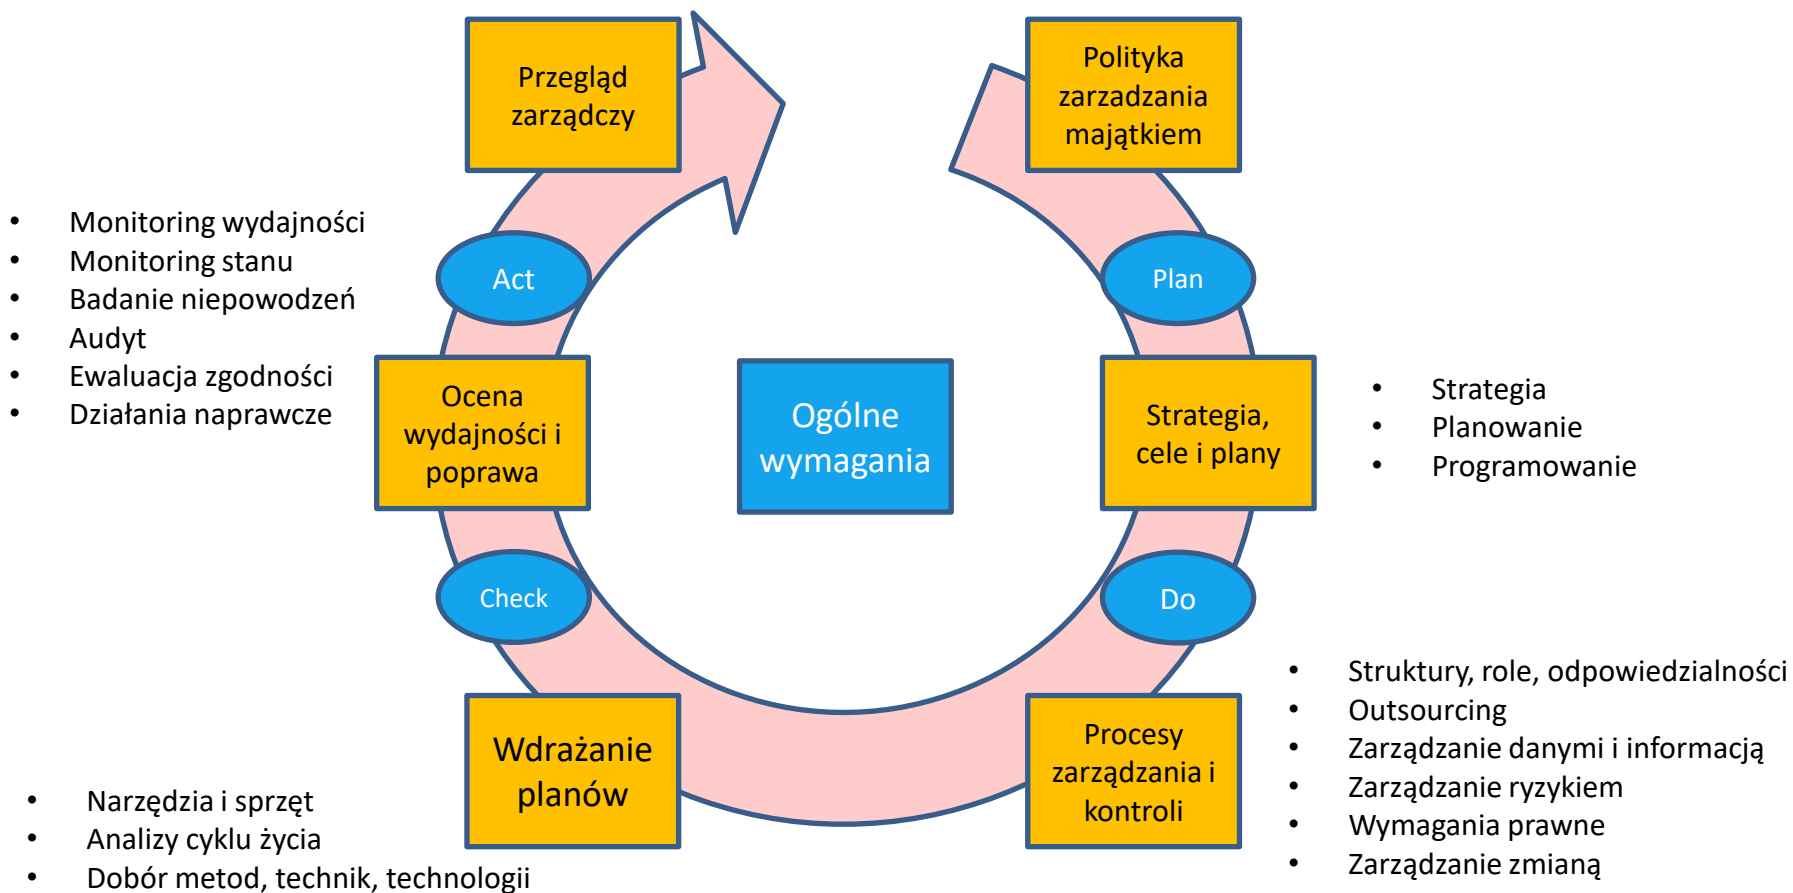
Przegląd zarządczy

Polityka zarządzania majątkiem

- Monitoring wydajności
- Monitoring stanu
- Badanie niepowodzeń
- Audyt
- Ewaluacja zgodności
- Działania naprawcze

Act

Plan

Ocena wydajności i poprawa

Ogólne wymagania

Strategia, cele i plany

- Strategia
- Planowanie
- Programowanie

Check

Do

- Struktury, role, odpowiedzialności
- Outsourcing
- Zarządzanie danymi i informacją
- Zarządzanie ryzykiem
- Wymagania prawne
- Zarządzanie zmianą

Wdrażanie planów

Procesy zarządzania i kontroli

- Narzędzia i sprzęt
- Analizy cyklu życia
- Dobór metod, technik, technologii